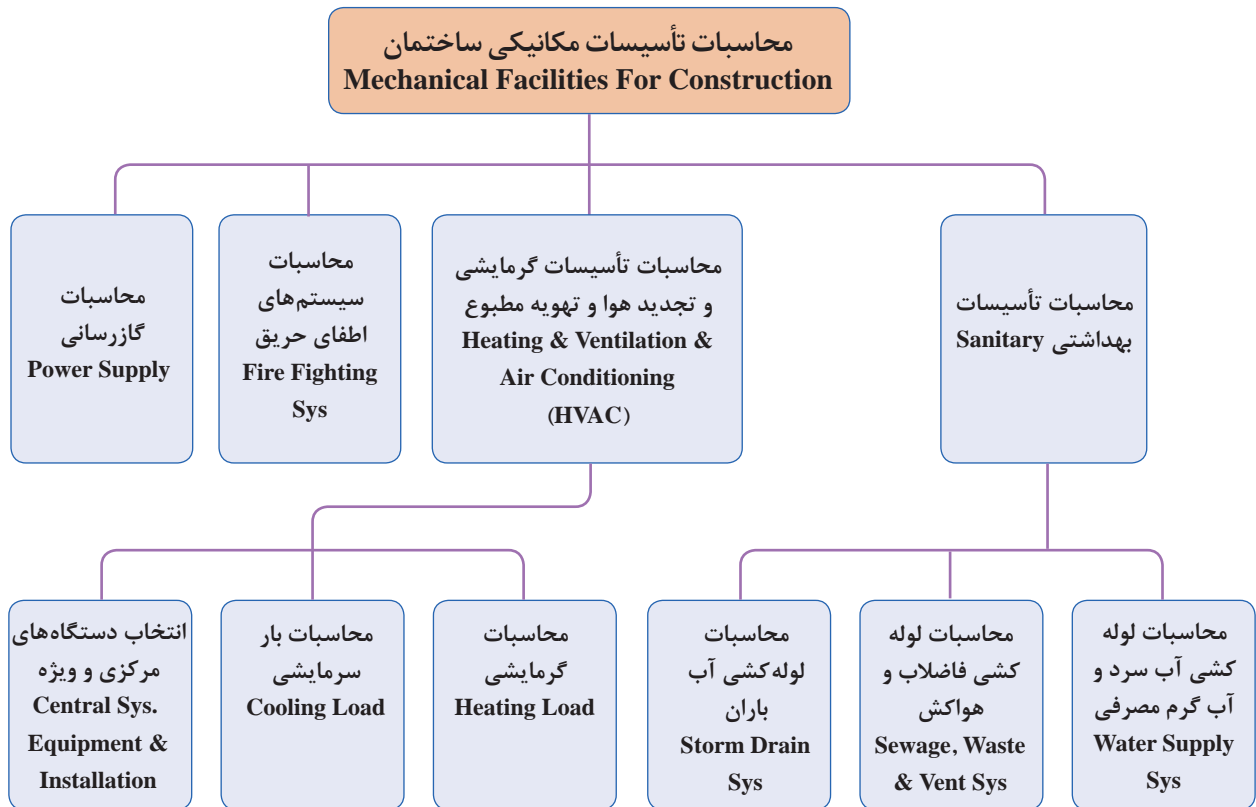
محاسبات تأسیسات مکانیکی ساختمان
Mechanical Facilities For Construction

محاسبات تأسیسات بهداشتی Sanitary

محاسبات تأسیسات گرمایشی و تجدید هوا و تهویه مطبوع
Heating & Ventilation & Air Conditioning (HVAC)

محاسبات سیستم‌های اطفای حریق
Fire Fighting Sys

محاسبات گازرسانی
Power Supply

محاسبات لوله کشی آب سرد و آب گرم مصرفی
Water Supply Sys

محاسبات لوله کشی فاضلاب و هواکش
Sewage, Waste & Vent Sys

محاسبات لوله‌کشی آب باران
Storm Drain Sys

محاسبات گرمایشی
Heating Load

محاسبات بار سرمایشی
Cooling Load

انتخاب دستگاه‌های مرکزی و ویژه
Central Sys. Equipment & Installation